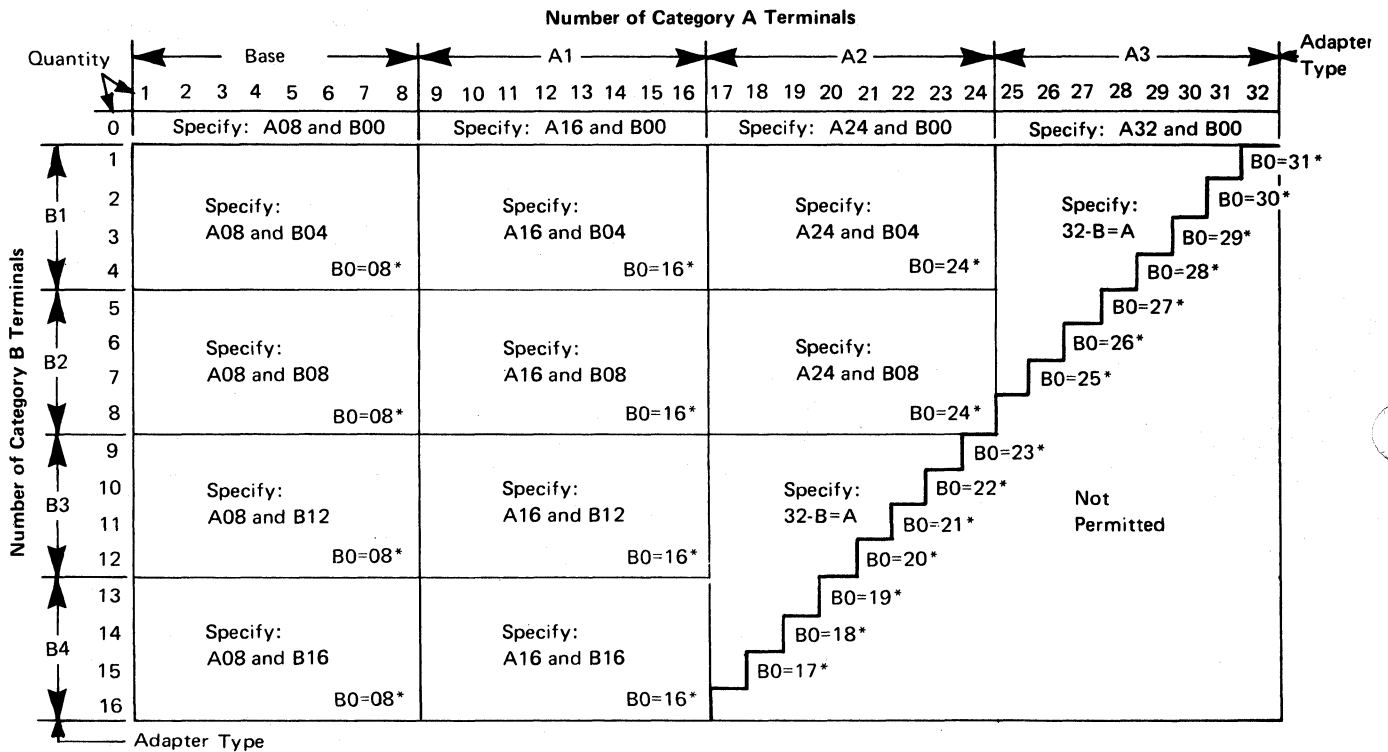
Number of Category A Terminals

Quantity

Base

A1

A2

A3

Adapter Type

1 2 3 4 5 6 7 8 9 10 11 12 13 14 15 16 17 18 19 20 21 22 23 24 25 26 27 28 29 30 31 32

0 Specify: A08 and B00 | Specify: A16 and B00 | Specify: A24 and B00 | Specify: A32 and B00

Number of Category B Terminals

B1 1 2 3 4

B2 5 6 7 8

B3 9 10 11 12

B4 13 14 15 16

Specify: A08 and B04 B0=08*

Specify: A16 and B04 B0=16*

Specify: A24 and B04 B0=24*

Specify: 32-B=A

B0=31*
B0=30*
B0=29*
B0=28*
B0=27*
B0=26*
B0=25*

Specify: A08 and B08 B0=08*

Specify: A16 and B08 B0=16*

Specify: A24 and B08 B0=24*

Specify: A08 and B12 B0=08*

Specify: A16 and B12 B0=16*

Specify: 32-B=A

B0=23*
B0=22*
B0=21*
B0=20*
B0=19*
B0=18*
B0=17*

Not Permitted

Specify: A08 and B16 B0=08*

Specify: A16 and B16 B0=16*

Adapter Type